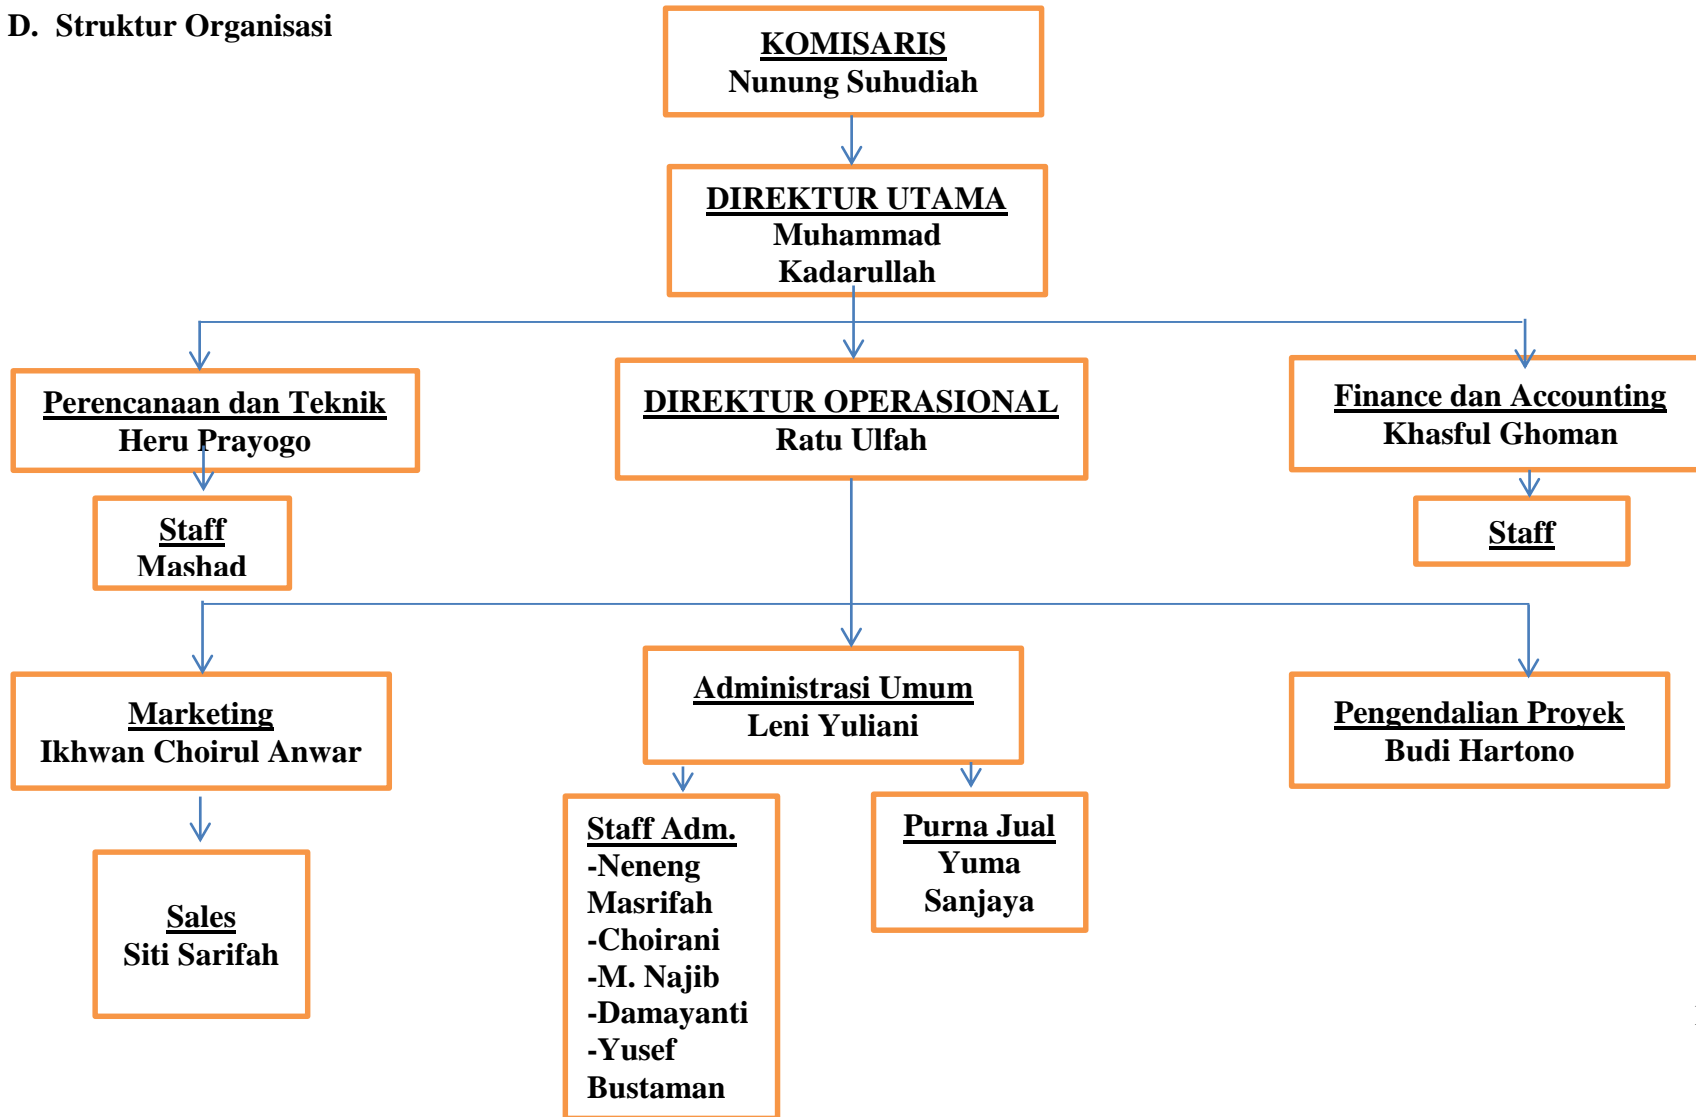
D. Struktur Organisasi

KOMISARIS
Nunung Suhudiah

DIREKTUR UTAMA
Muhammad Kadarullah

Perencanaan dan Teknik
Heru Prayogo

DIREKTUR OPERASIONAL
Ratu Ulfah

Finance dan Accounting
Khasful Ghoman

Staff
Mashad

Staff

Marketing
Ikhwan Choirul Anwar

Administrasi Umum
Leni Yuliani

Pengendalian Proyek
Budi Hartono

Sales
Siti Sarifah

Staff Adm.
-Neneng Masrifah
-Choirani
-M. Najib
-Damayanti
-Yusef Bustaman

Purna Jual
Yuma Sanjaya